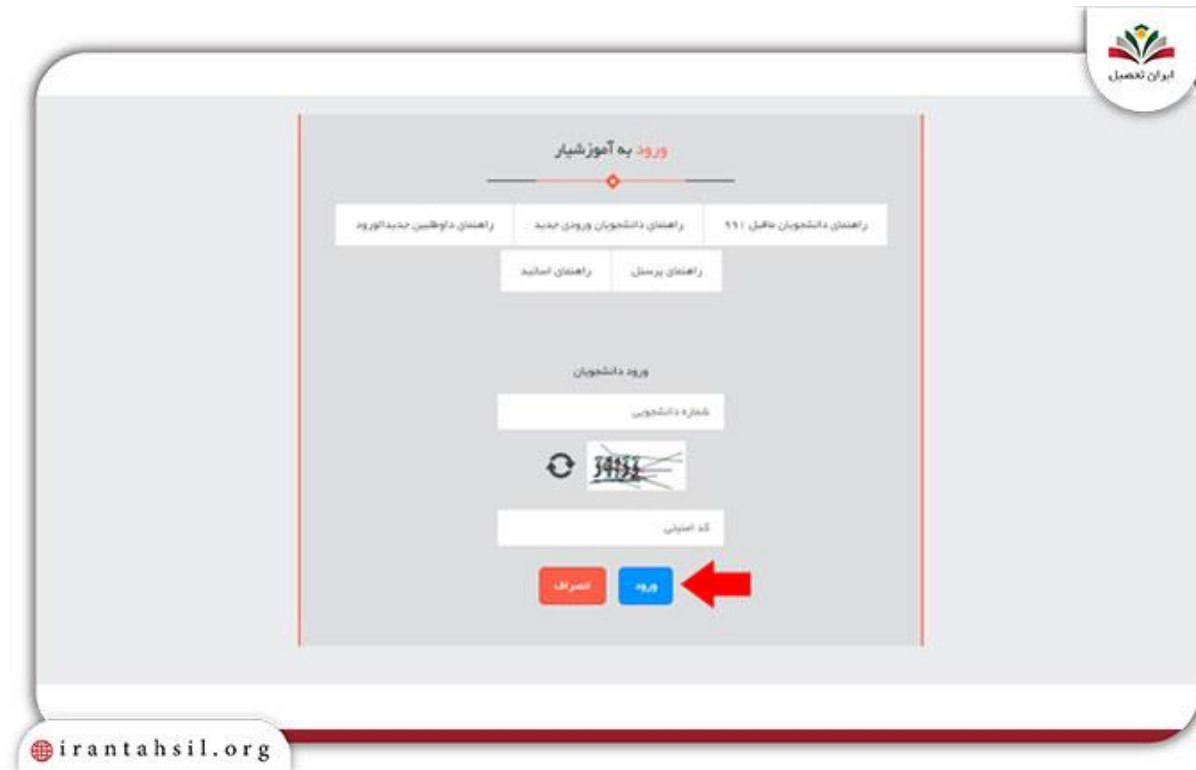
ایران تحصیل

ورود به آموزشیار

راهنمای دانشجویان قبل ۹۹۱

راهنمای دانشجویان ورودی جدید

راهنمای داوطلبین جدیدالورود

راهنمای پرسنل

راهنمای اساتید

ورود دانشجویان

شماره دانشجویی

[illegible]

کد امنیتی

ورود

انصراف

irantahsil.org